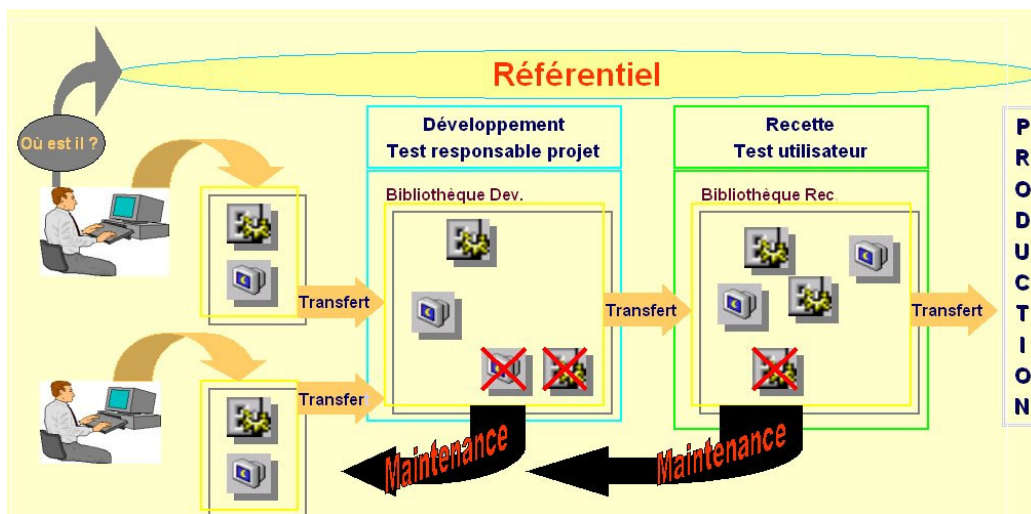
Référentiel

Où est il ?

Développement
Test responsable projet

Bibliothèque Dev.

Recette
Test utilisateur

Bibliothèque Rec

P
R
O
D
U
C
T
I
O
N

Transfert

Transfert

Transfert

Transfer

Maintenance

Maintenance